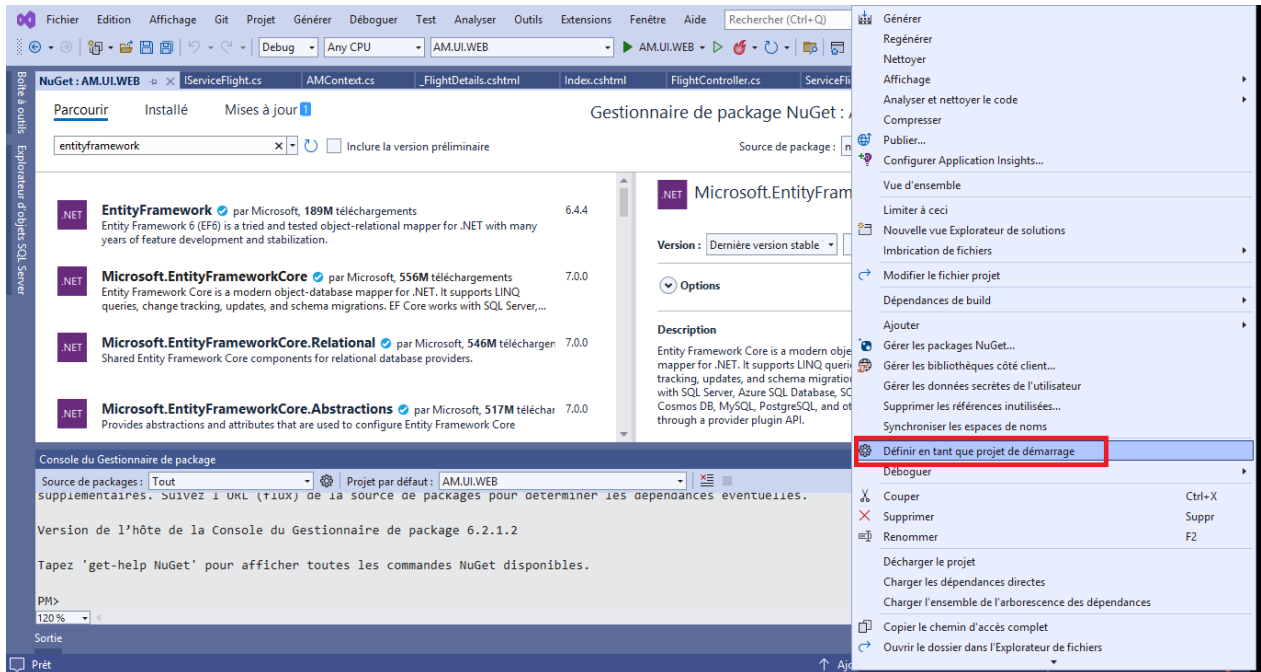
Fichier Edition Affichage Git Projet Générer Déboguer Test Analyser Outils Extensions Fenêtre Aide Rechercher (Ctrl+Q)

Debug Any CPU AM.UI.WEB AM.UI.WEB

NuGet : AM.UI.WEB IServiceFlight.cs AMContext.cs _FlightDetails.cshtml Index.cshtml FlightController.cs ServiceFli

Boîte à outils Explorateur d'objets SQL Server

Parcourir Installé Mises à jour 1

Gestionnaire de package NuGet : A

entityframework

Inclure la version préliminaire

Source de package : n

.NET EntityFramework par Microsoft, 189M téléchargements 6.4.4
Entity Framework 6 (EF6) is a tried and tested object-relational mapper for .NET with many years of feature development and stabilization.

.NET Microsoft.EntityFrameworkCore par Microsoft, 556M téléchargements 7.0.0
Entity Framework Core is a modern object-database mapper for .NET. It supports LINQ queries, change tracking, updates, and schema migrations. EF Core works with SQL Server,...

.NET Microsoft.EntityFrameworkCore.Relational par Microsoft, 546M téléchargen 7.0.0
Shared Entity Framework Core components for relational database providers.

.NET Microsoft.EntityFrameworkCore.Abstractions par Microsoft, 517M téléchar 7.0.0
Provides abstractions and attributes that are used to configure Entity Framework Core

.NET Microsoft.EntityFram

Version : Dernière version stable

Options

Description
Entity Framework Core is a modern obje mapper for .NET. It supports LINQ queri tracking, updates, and schema migratio with SQL Server, Azure SQL Database, SC Cosmos DB, MySQL, PostgreSQL, and ot through a provider plugin API.

Console du Gestionnaire de package

Source de packages : Tout Projet par défaut : AM.UI.WEB

supplémentaires. Suivez l'URL (flux) de la source de packages pour déterminer les dépendances éventuelles.

Version de l'hôte de la Console du Gestionnaire de package 6.2.1.2

Tapez 'get-help NuGet' pour afficher toutes les commandes NuGet disponibles.

PM>

120 %

Sortie

Prêt

Générer
Regénérer
Nettoyer
Affichage
Analyser et nettoyer le code
Compresser
Publier...
Configurer Application Insights...
Vue d'ensemble
Limiter à ceci
Nouvelle vue Explorateur de solutions
Imbrication de fichiers
Modifier le fichier projet
Dépendances de build
Ajouter
Gérer les packages NuGet...
Gérer les bibliothèques côté client...
Gérer les données secrètes de l'utilisateur
Supprimer les références inutilisées...
Synchroniser les espaces de noms
Définir en tant que projet de démarrage
Déboguer
Couper Ctrl+X
Supprimer Suppr
Renommer F2
Décharger le projet
Charger les dépendances directes
Charger l'ensemble de l'arborescence des dépendances
Copier le chemin d'accès complet
Ouvrir le dossier dans l'Explorateur de fichiers